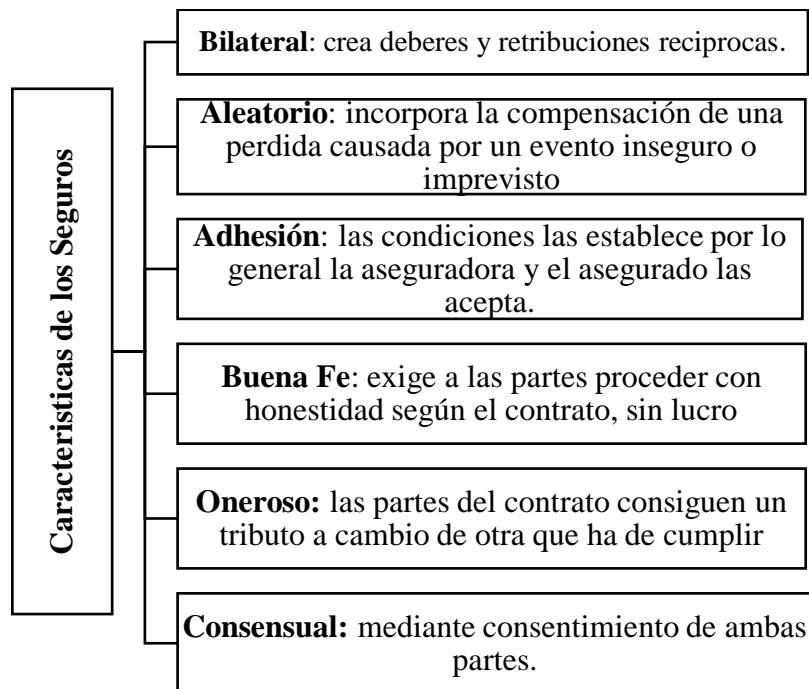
Caracteristicas de los Seguros

Bilateral: crea deberes y retribuciones reciprocas.

Aleatorio: incorpora la compensación de una perdida causada por un evento inseguro o imprevisto

Adhesión: las condiciones las establece por lo general la aseguradora y el asegurado las acepta.

Buena Fe: exige a las partes proceder con honestidad según el contrato, sin lucro

Oneroso: las partes del contrato consiguen un tributo a cambio de otra que ha de cumplir

Consensual: mediante consentimiento de ambas partes.